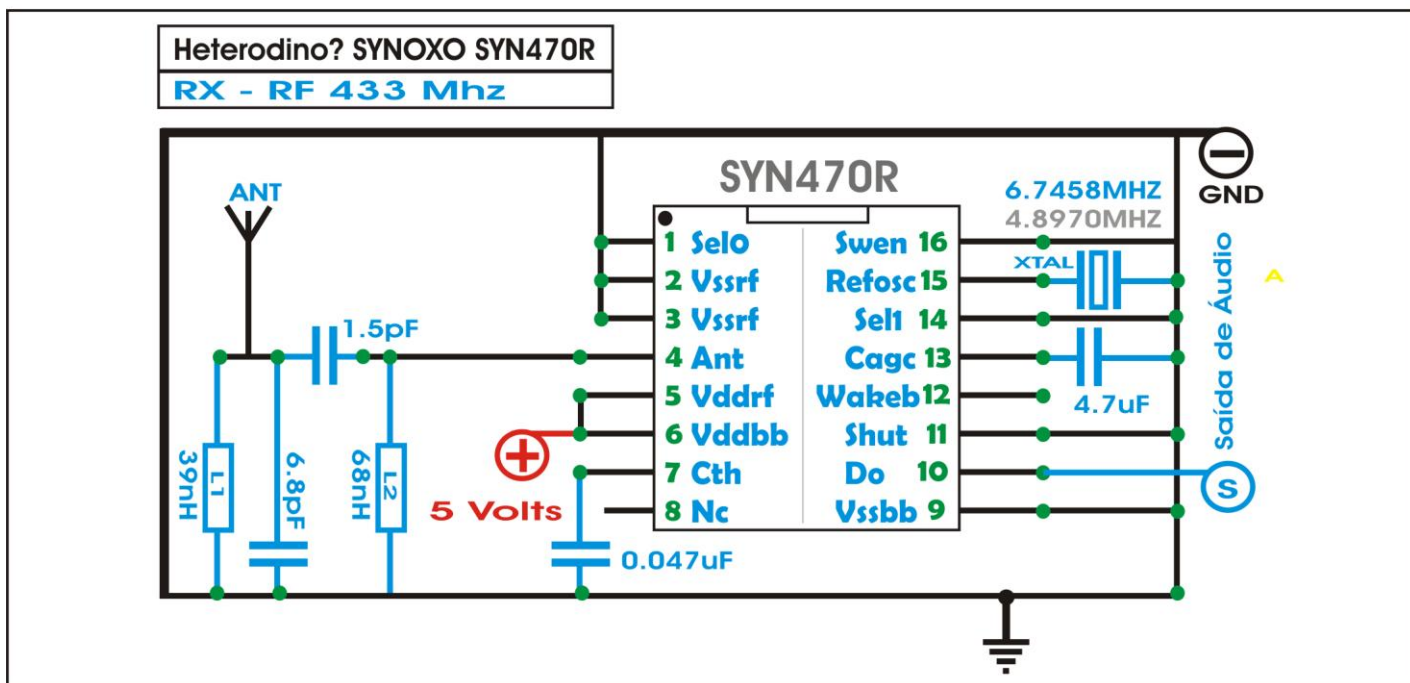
Heterodino? SYNOXO SYN470R
RX - RF 433 Mhz

SYN470R

GND

ANT

6.7458MHZ
4.8970MHZ

1 Sel0
2 Vssrf
3 Vssrf
4 Ant
5 Vddrf
6 Vddbb
7 Cth
8 Nc

Swen 16
Refosc 15
Sel1 14
Cagc 13
Wakeb 12
Shut 11
Do 10
Vssbb 9

XTAL

1.5pF

4.7uF

Saída de Áudio

A

L1 39nH
6.8pF
L2 68nH

5 Volts

0.047uF

S